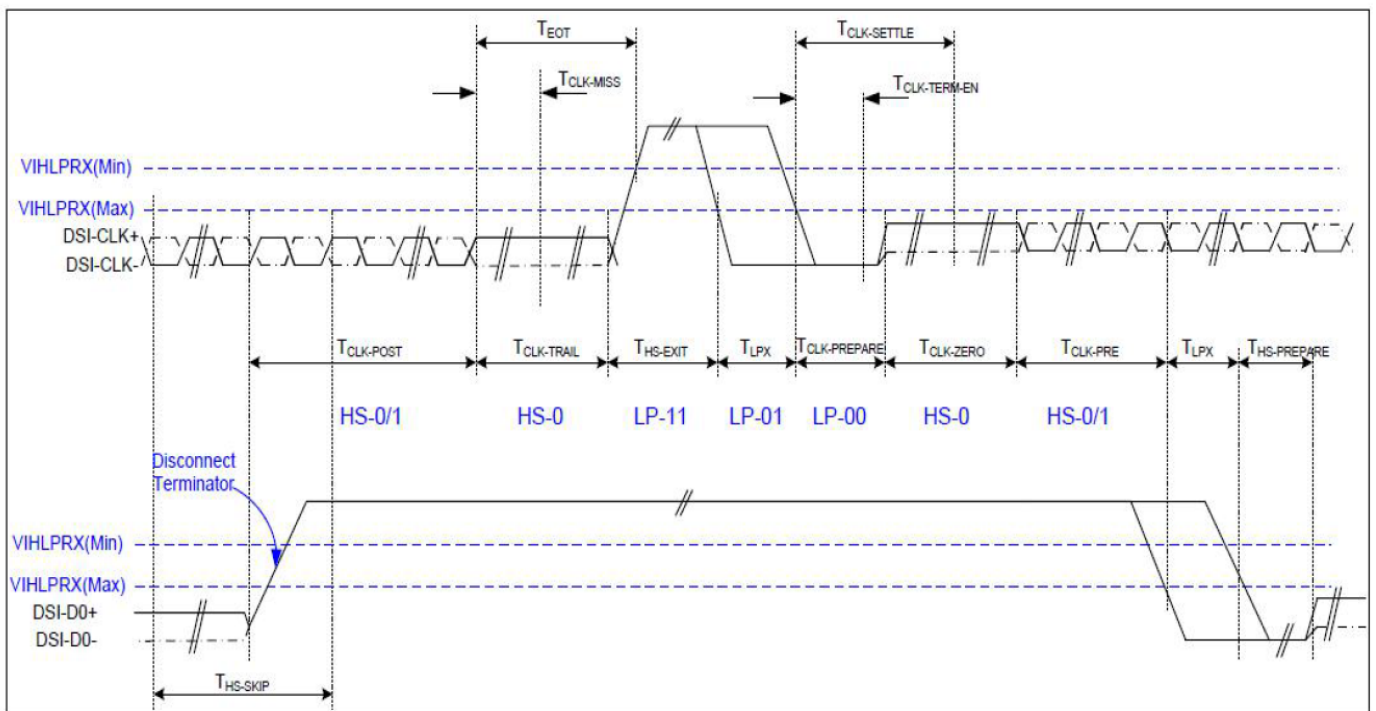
$T_{EOT}$

$T_{CLK-MISS}$

$T_{CLK-SETTLE}$

$T_{CLK-TERM-EN}$

VIHLPRX(Min)

VIHLPRX(Max)

DSI-CLK+

DSI-CLK-

$T_{CLK-POST}$ $T_{CLK-TRAIL}$ $T_{HS-EXIT}$ $T_{LPX}$ $T_{CLK-PREPARE}$ $T_{CLK-ZERO}$ $T_{CLK-PRE}$ $T_{LPX}$ $T_{HS-PREPARE}$

HS-0/1 HS-0 LP-11 LP-01 LP-00 HS-0 HS-0/1

Disconnect Terminator

VIHLPRX(Min)

VIHLPRX(Max)

DSI-D0+

DSI-D0-

$T_{HS-SKIP}$